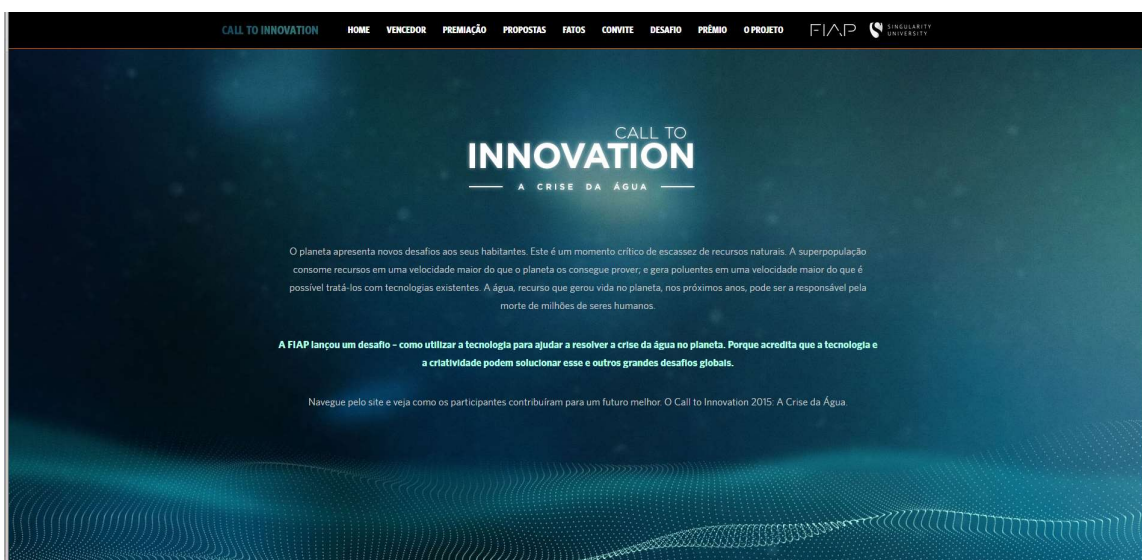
CALL TO INNOVATION HOME VENCEDOR PREMIAÇÃO PROPOSTAS FATOS CONVITE DESAFIO PRÊMIO O PROJETO FIAP SINGULARITY UNIVERSITY

CALL TO
INNOVATION
A CRISE DA ÁGUA

O planeta apresenta novos desafios aos seus habitantes. Este é um momento crítico de escassez de recursos naturais. A superpopulação consome recursos em uma velocidade maior do que o planeta os consegue prover; e gera poluentes em uma velocidade maior do que é possível tratá-los com tecnologias existentes. A água, recurso que gerou vida no planeta, nos próximos anos, pode ser a responsável pela morte de milhões de seres humanos.

A FIAP lançou um desafio - como utilizar a tecnologia para ajudar a resolver a crise da água no planeta. Porque acredita que a tecnologia e a criatividade podem solucionar esse e outros grandes desafios globais.

Navegue pelo site e veja como os participantes contribuíram para um futuro melhor. O Call to Innovation 2015: A Crise da Água.